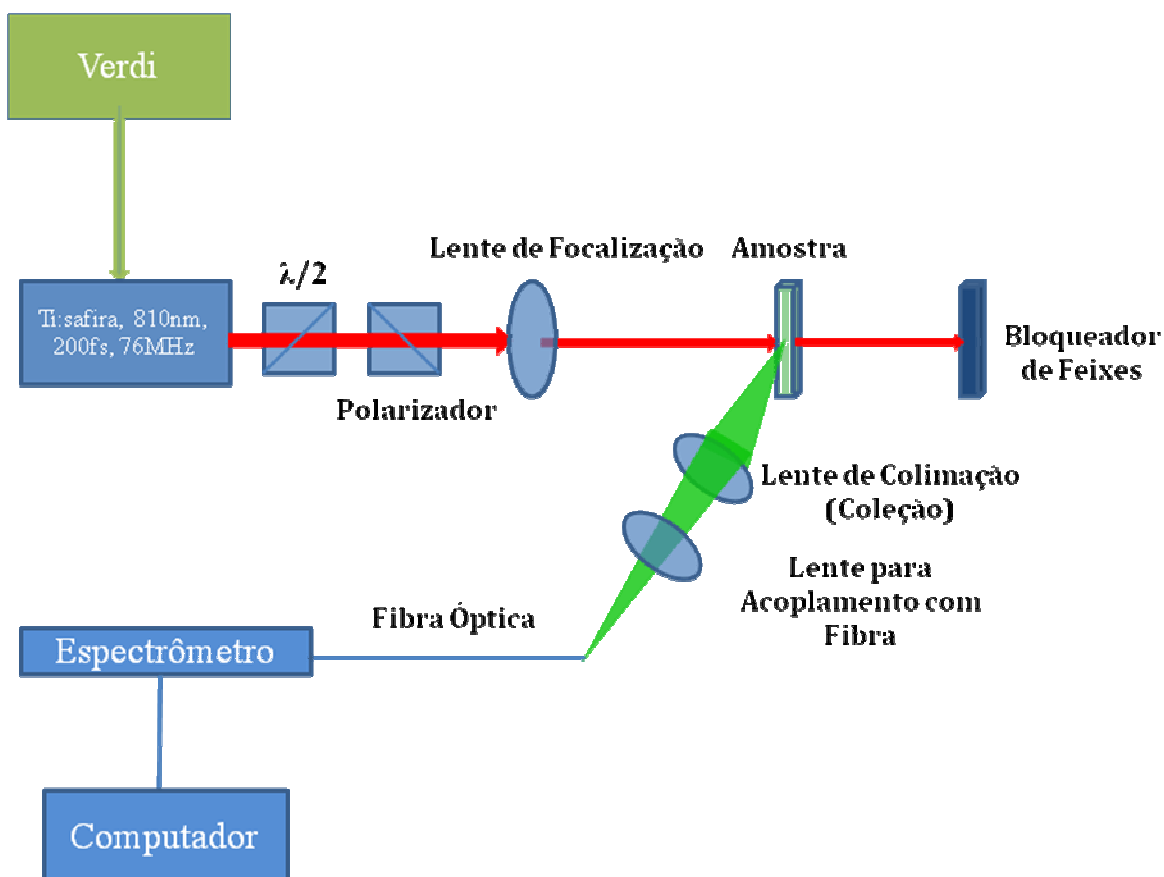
Verdi

Ti:safira, 810nm, 200fs, 76MHz

$\lambda/2$

Polarizador

Lente de Focalização

Amostra

Bloqueador de Feixes

Lente de Colimação (Coleção)

Lente para Acoplamento com Fibra

Fibra Óptica

Espectrômetro

Computador